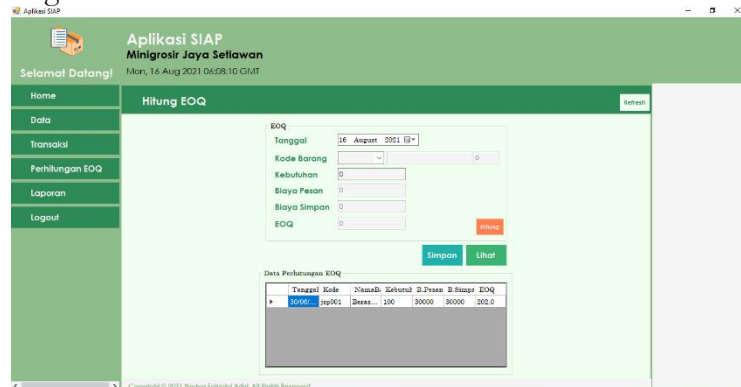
Aplikasi SIAP

Aplikasi SIAP
Minigrosir Jaya Setiawan
Mon, 16 Aug 2021 06:08:10 GMT

Selamat Datang!

Home
Data
Transaksi
Perhitungan EOQ
Laporan
Logout

Hitung EOQ

Refresh

EOQ
Tanggal 16 August 2021
Kode Barang
0
Kebutuhan 0
Biaya Pesan 0
Biaya Simpan 0
EOQ 0
Hitung

Simpan
Lihat

Data Perhitungan EOQ

| | Tanggal | Kode | NamaB | Kebutuh | B.Pesan | B.Simpa | EOQ |
|---|---|---|---|---|---|---|---|
| ▸ | 30/06/... | jsp001 | Beras... | 100 | 30000 | 30000 | 202,0 |

Copyright © 2021 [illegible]